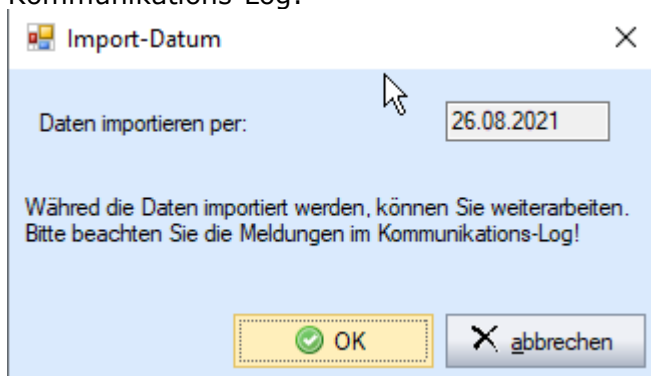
Kommunikations-Log.

Import-Datum

Daten importieren per: 26.08.2021

Währed die Daten importiert werden, können Sie weiterarbeiten. Bitte beachten Sie die Meldungen im Kommunikations-Log!

OK

abbrechen